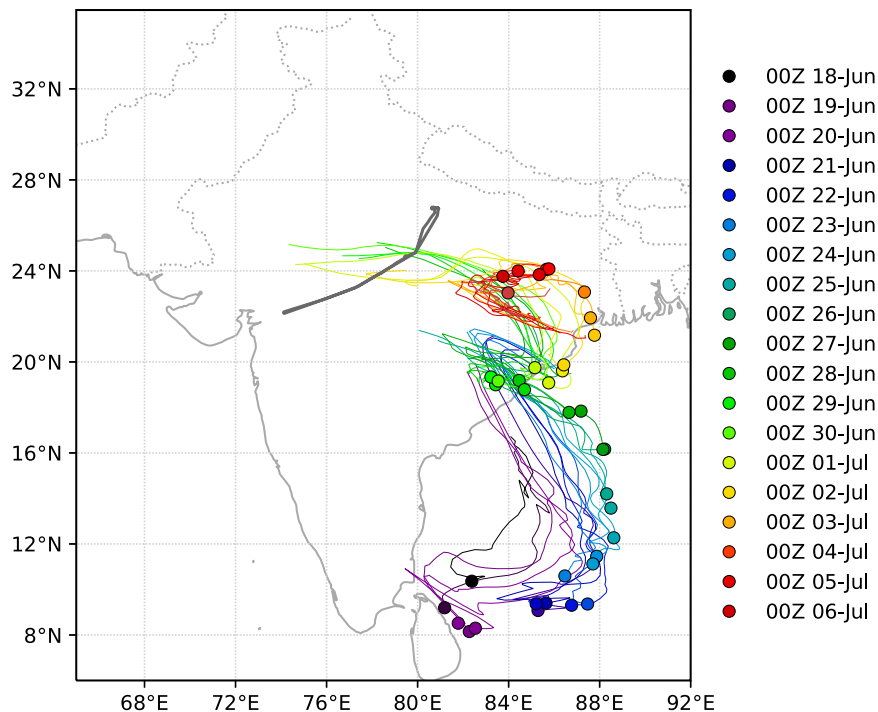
32°N
28°N
24°N
20°N
16°N
12°N
8°N
68°E 72°E 76°E 80°E 84°E 88°E 92°E

00Z 18-Jun
00Z 19-Jun
00Z 20-Jun
00Z 21-Jun
00Z 22-Jun
00Z 23-Jun
00Z 24-Jun
00Z 25-Jun
00Z 26-Jun
00Z 27-Jun
00Z 28-Jun
00Z 29-Jun
00Z 30-Jun
00Z 01-Jul
00Z 02-Jul
00Z 03-Jul
00Z 04-Jul
00Z 05-Jul
00Z 06-Jul